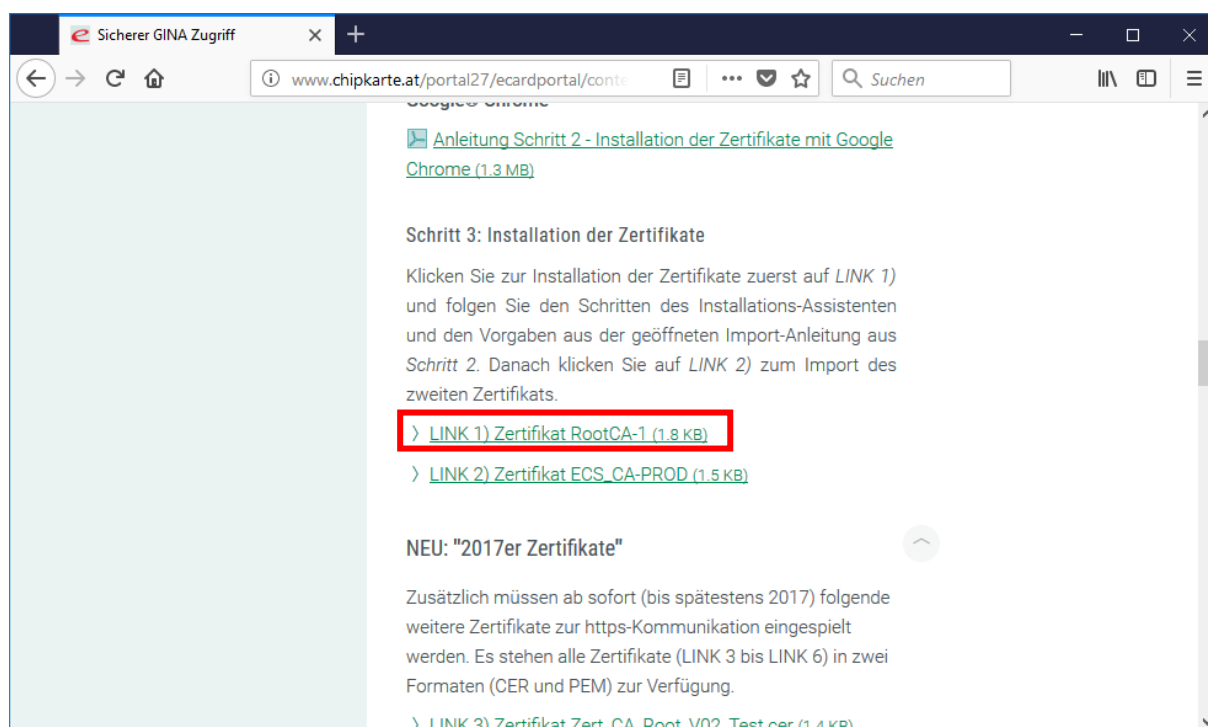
Sicherer GINA Zugriff

www.chipkarte.at/portal27/ecardportal/conte

Suchen

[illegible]

Anleitung Schritt 2 - Installation der Zertifikate mit Google Chrome (1.3 MB)

Schritt 3: Installation der Zertifikate

Klicken Sie zur Installation der Zertifikate zuerst auf *LINK 1)* und folgen Sie den Schritten des Installations-Assistenten und den Vorgaben aus der geöffneten Import-Anleitung aus *Schritt 2*. Danach klicken Sie auf *LINK 2)* zum Import des zweiten Zertifikats.

LINK 1) Zertifikat RootCA-1 (1.8 KB)

LINK 2) Zertifikat ECS_CA-PROD (1.5 KB)

NEU: "2017er Zertifikate"

Zusätzlich müssen ab sofort (bis spätestens 2017) folgende weitere Zertifikate zur https-Kommunikation eingespielt werden. Es stehen alle Zertifikate (LINK 3 bis LINK 6) in zwei Formaten (CER und PEM) zur Verfügung.

LINK 3) Zertifikat Zert_CA_Root_V02_Test.cer (1.4 KB)